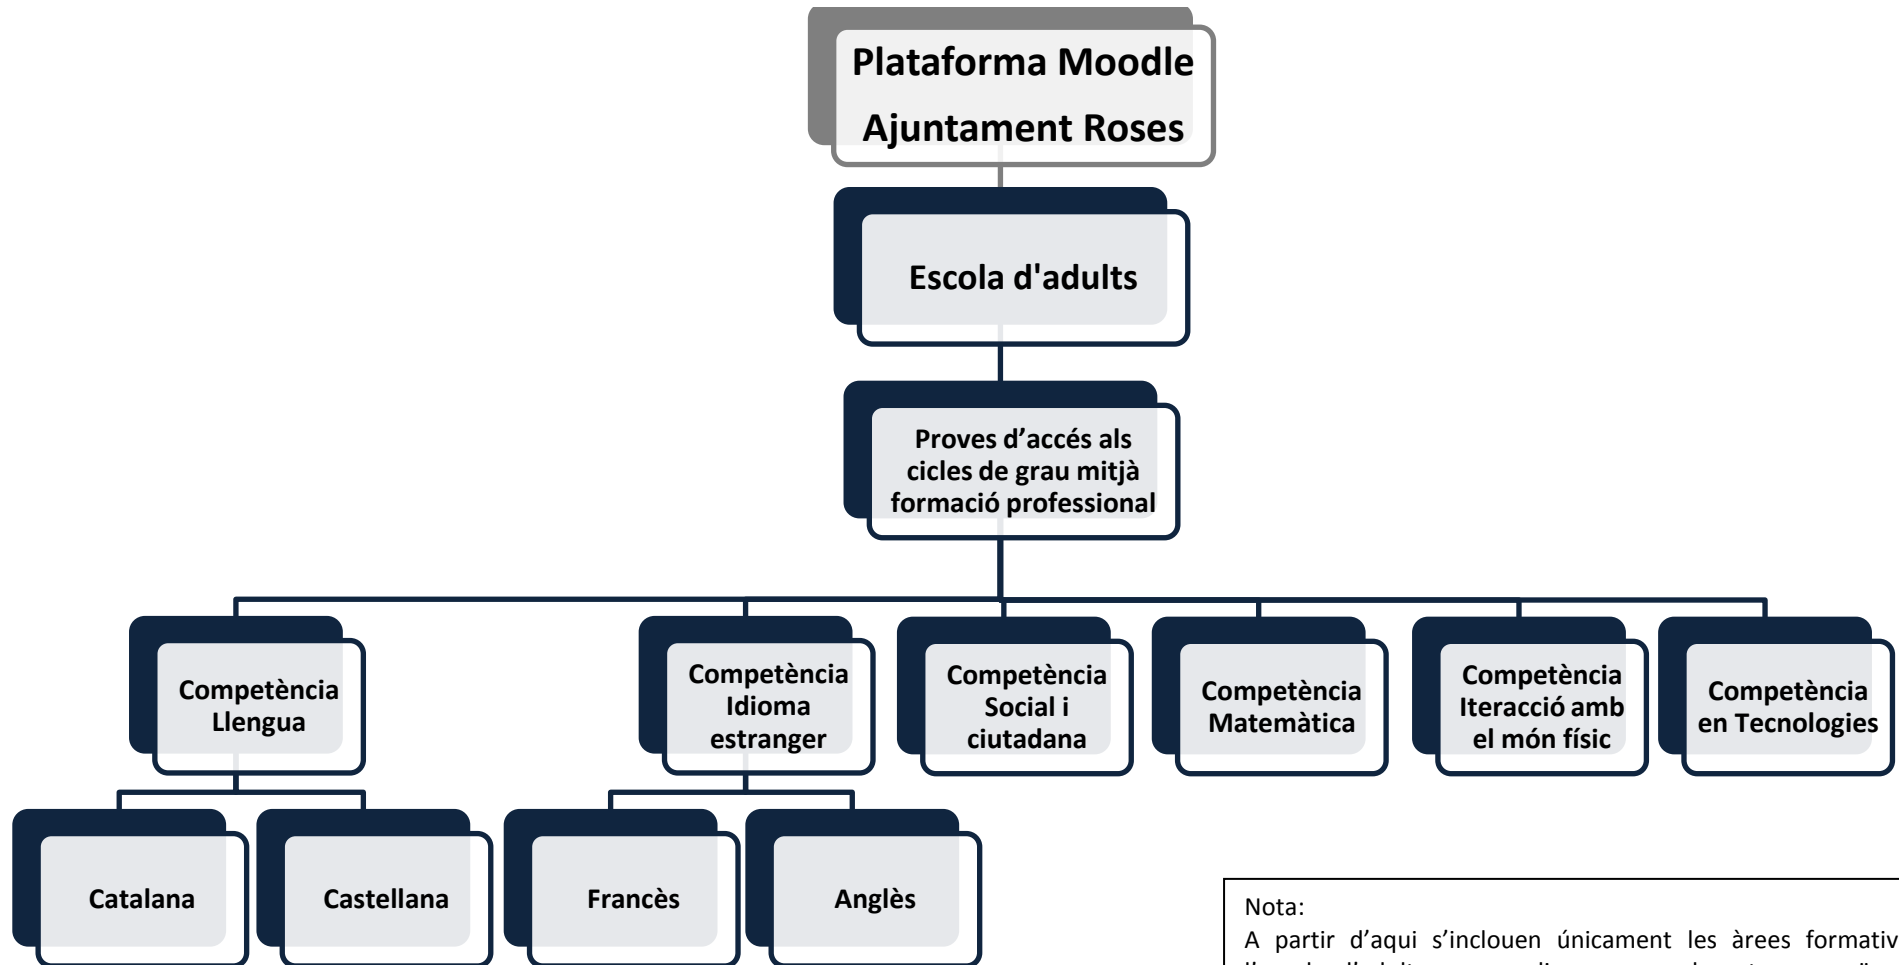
Plataforma Moodle
Ajuntament Roses

Escola d'adults

Proves d’accés als cicles de grau mitjà formació professional

Competència Llengua

Competència Idioma estranger

Competència Social i ciutadana

Competència Matemàtica

Competència Iteracció amb el món físic

Competència en Tecnologies

Catalana

Castellana

Francès

Anglès

Nota:
A partir d’aqui s’inclouen únicament les àrees formativ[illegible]
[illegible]